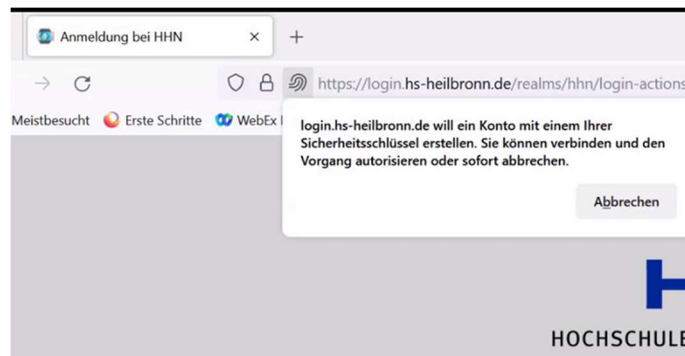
Anmeldung bei HHN ×
+

https://login.hs-heilbronn.de/realms/hhn/login-actions

Meistbesucht Erste Schritte WebEx I

login.hs-heilbronn.de will ein Konto mit einem Ihrer Sicherheitsschlüssel erstellen. Sie können verbinden und den Vorgang autorisieren oder sofort abbrechen.

Abbrechen

HOCHSCHULE